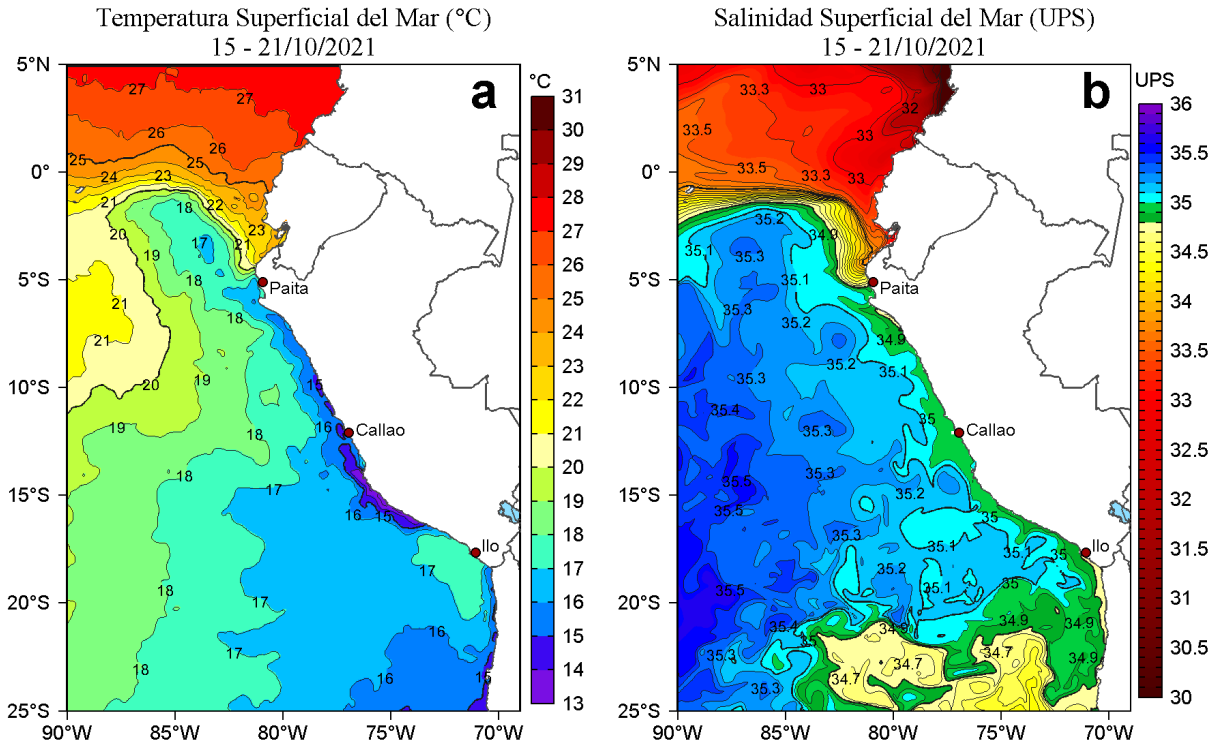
Temperatura Superficial del Mar (°C)
15 - 21/10/2021

a

°C
31
30
29
28
27
26
25
24
23
22
21
20
19
18
17
16
15
14
13

5°N
0°
5°S
10°S
15°S
20°S
25°S
90°W 85°W 80°W 75°W 70°W

27 27 26 26 25 25 24 23 21 22 18 20 17 21 23 19 21 18 18 21 20 19 19 15 16 18 18 17 16 15 17 18 17 16 18 17 16 15

Paita
Callao
Ilo

Salinidad Superficial del Mar (UPS)
15 - 21/10/2021

b

UPS
36
35.5
35
34.5
34
33.5
33
32.5
32
31.5
31
30.5
30

5°N
0°
5°S
10°S
15°S
20°S
25°S
90°W 85°W 80°W 75°W 70°W

33.3 33 32 33.5 33 33.5 33.3 33 35.2 34.9 35.1 35.3 35.1 35.3 35.2 34.9 35.2 35.1 35.3 35.4 35 35.3 35.3 35.6 35.5 35.2 35 35.3 35.1 35.1 35 35.2 35.1 35 35.5 35.4 34.9 34.9 34.9 35.3 34.7 34.7 34.7 34.9 35.3

Paita
Callao
Ilo